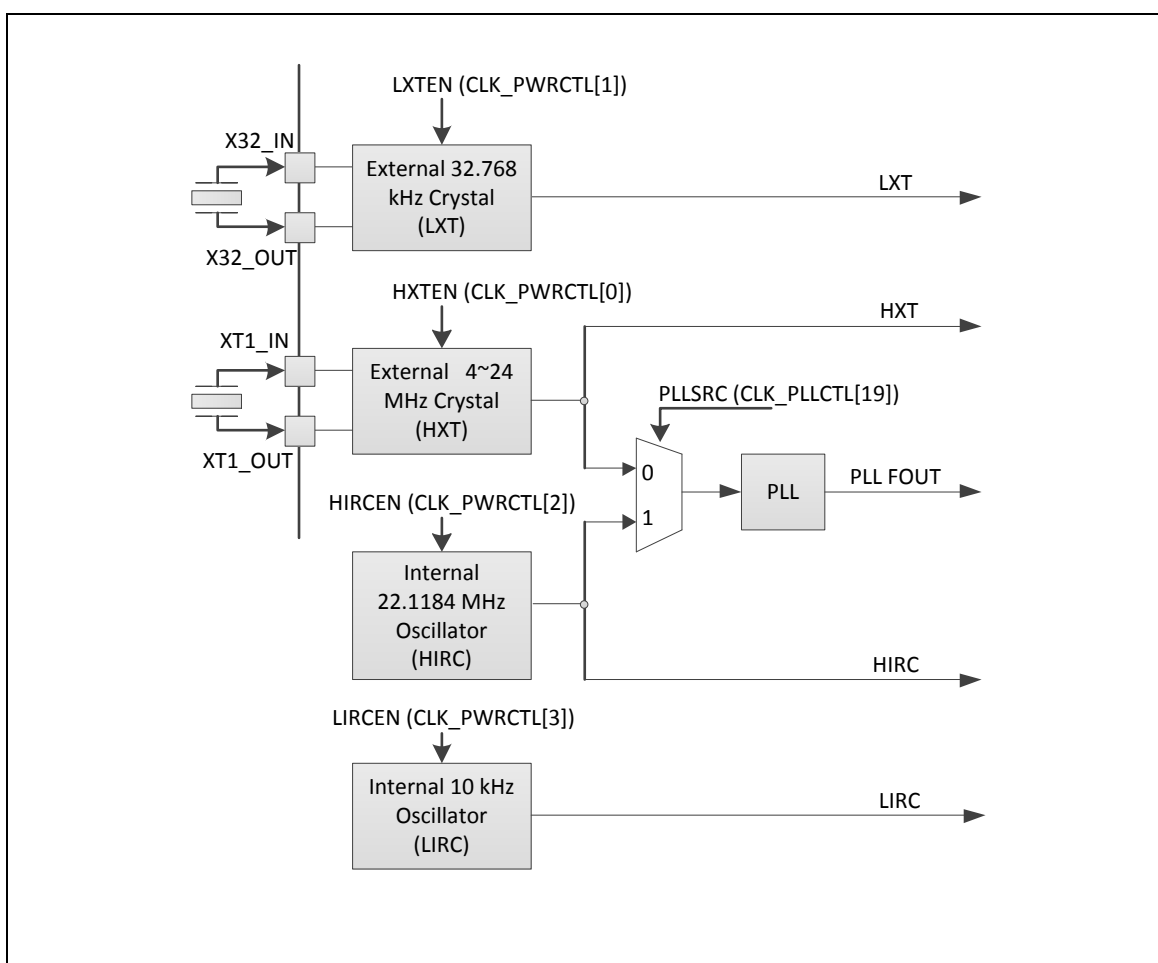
LXTEN (CLK_PWRCTL[1])

X32_IN

External 32.768 kHz Crystal (LXT)

LXT

X32_OUT

HXTEN (CLK_PWRCTL[0])

HXT

XT1_IN

External 4~24 MHz Crystal (HXT)

PLLSRC (CLK_PLLCTL[19])

XT1_OUT

0

PLL

PLL FOUT

HIRCEN (CLK_PWRCTL[2])

1

Internal 22.1184 MHz Oscillator (HIRC)

HIRC

LIRCEN (CLK_PWRCTL[3])

Internal 10 kHz Oscillator (LIRC)

LIRC